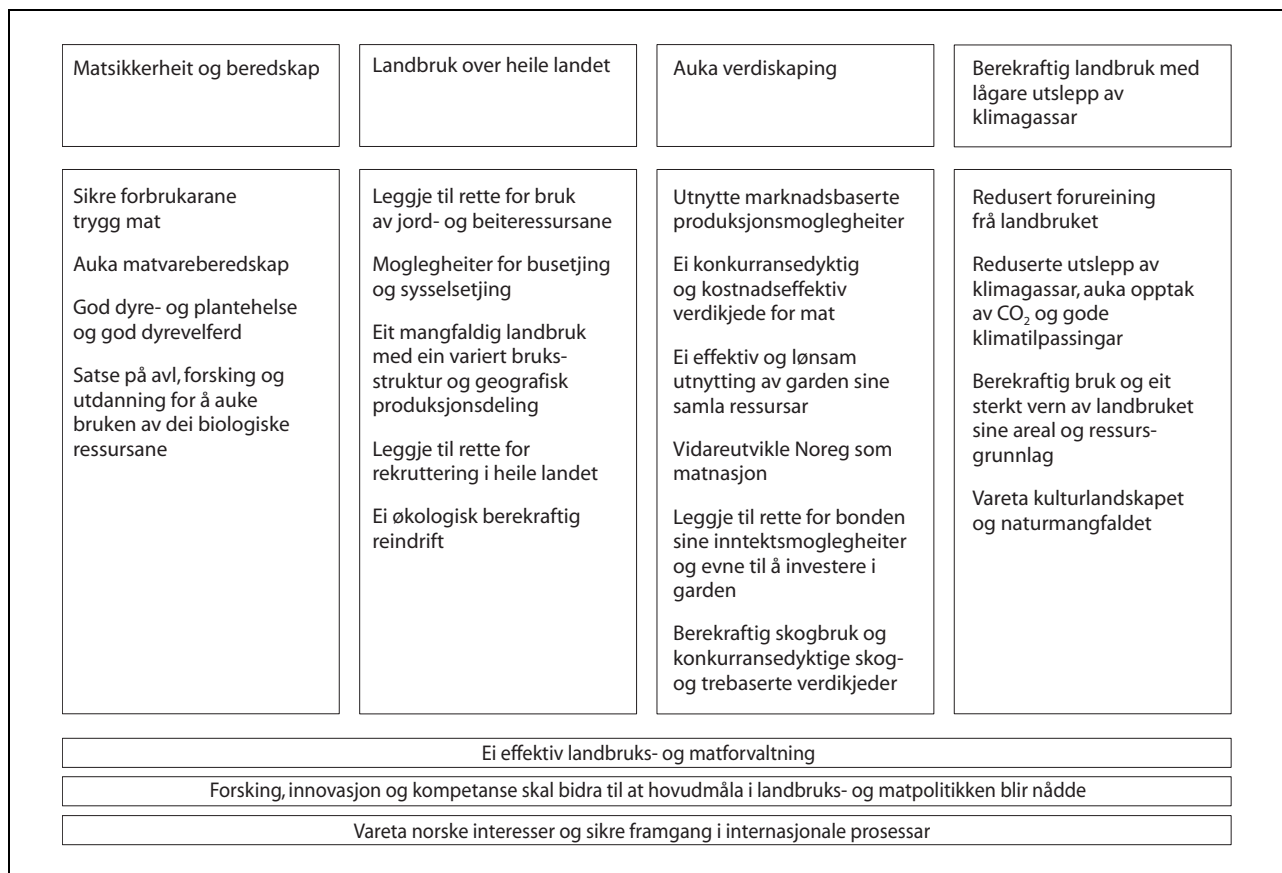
Matsikkerheit og beredskap

Sikre forbrukarane trygg mat

Auka matvareberedskap

God dyre- og plantehelse og god dyrevelferd

Satse på avl, forsking og utdanning for å auke bruken av dei biologiske ressursane

Landbruk over heile landet

Leggje til rette for bruk av jord- og beiteressursane

Moglegheiter for busetjing og sysselsetjing

Eit mangfaldig landbruk med ein variert bruksstruktur og geografisk produksjonsdeling

Leggje til rette for rekruttering i heile landet

Ei økologisk berekraftig reindrift

Auka verdiskaping

Utnytte marknadsbaserte produksjonsmoglegheiter

Ei konkurransedyktig og kostnadseffektiv verdikjede for mat

Ei effektiv og lønsam utnytting av garden sine samla ressursar

Vidareutvikle Noreg som matnasjon

Leggje til rette for bonden sine inntektsmoglegheiter og evne til å investere i garden

Berekraftig skogbruk og konkurransedyktige skog- og trebaserte verdikjeder

Berekraftig landbruk med lågare utslepp av klimagassar

Redusert forureining frå landbruket

Reduserte utslepp av klimagassar, auka opptak av $CO_2$ og gode klimatilpassingar

Berekraftig bruk og eit sterkt vern av landbruket sine areal og ressursgrunnlag

Vareta kulturlandskapet og naturmangfaldet

Ei effektiv landbruks- og matforvaltning

Forsking, innovasjon og kompetanse skal bidra til at hovudmåla i landbruks- og matpolitikken blir nådde

Vareta norske interesser og sikre framgang i internasjonale prosessar